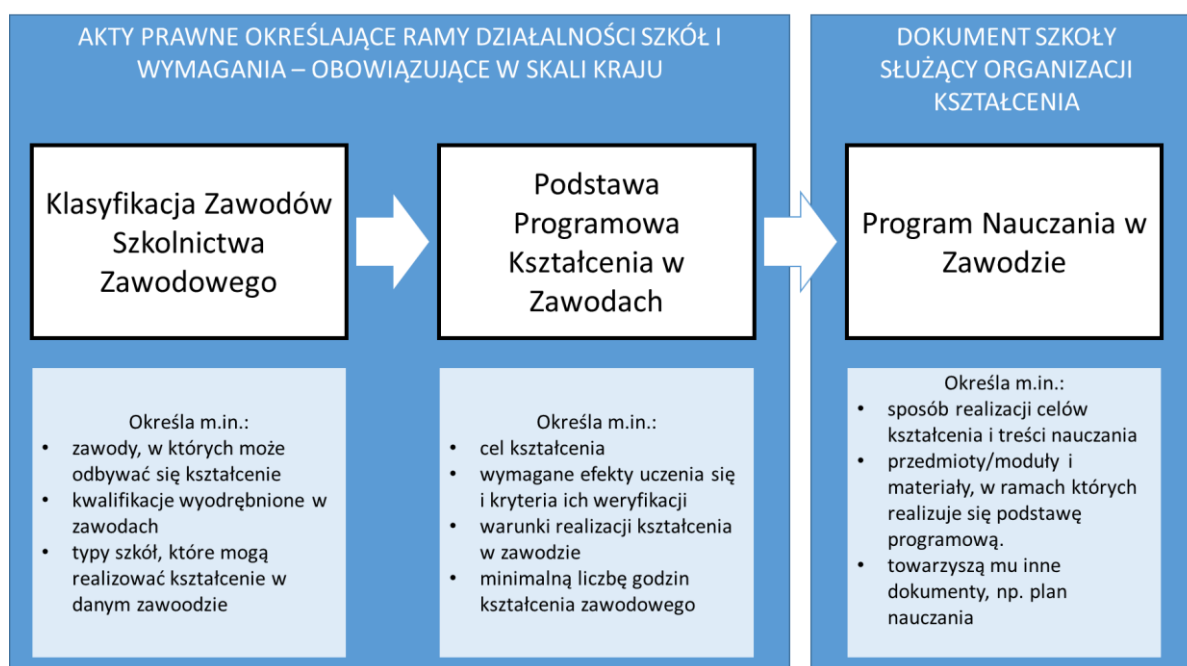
AKTY PRAWNE OKREŚLAJĄCE RAMY DZIAŁALNOŚCI SZKÓŁ I WYMAGANIA – OBOWIĄZUJĄCE W SKALI KRAJU

Klasyfikacja Zawodów Szkolnictwa Zawodowego

Określa m.in.:
- zawody, w których może odbywać się kształcenie
- kwalifikacje wyodrębnione w zawodach
- typy szkół, które mogą realizować kształcenie w danym zawoodzie

Podstawa Programowa Kształcenia w Zawodach

Określa m.in.:
- cel kształcenia
- wymagane efekty uczenia się i kryteria ich weryfikacji
- warunki realizacji kształcenia w zawodzie
- minimalną liczbę godzin kształcenia zawodowego

DOKUMENT SZKOŁY SŁUŻĄCY ORGANIZACJI KSZTAŁCENIA

Program Nauczania w Zawodzie

Określa m.in.:
- sposób realizacji celów kształcenia i treści nauczania
- przedmioty/moduły i materiały, w ramach których realizuje się podstawę programową.
- towarzyszą mu inne dokumenty, np. plan nauczania